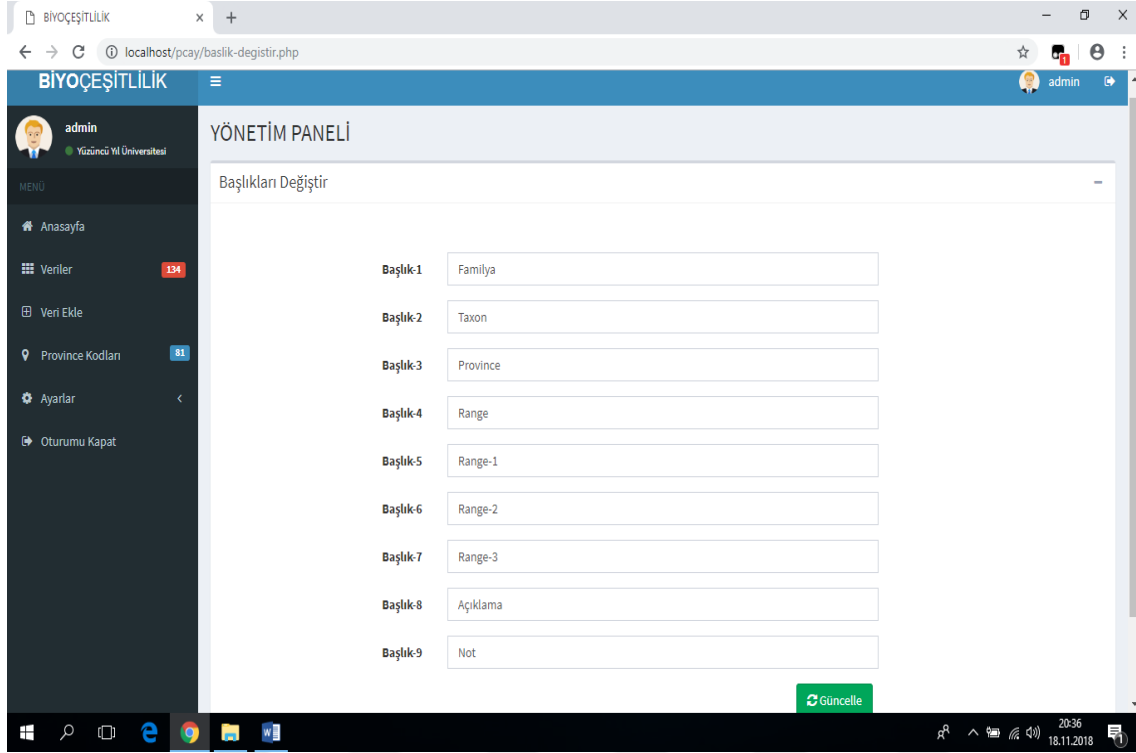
BİYOÇEŞİTLİLİK ×
localhost/pcay/baslik-degistir.php

BİYOÇEŞİTLİLİK

admin

admin
Yüzüncü Yıl Üniversitesi

MENÜ

Anasayfa
Veriler 134
Veri Ekle
Province Kodları 81
Ayarlar
Oturumu Kapat

YÖNETİM PANELİ

Başlıkları Değiştir

| | |
|---|---|
| Başlık-1 | Familya |
| Başlık-2 | Taxon |
| Başlık-3 | Province |
| Başlık-4 | Range |
| Başlık-5 | Range-1 |
| Başlık-6 | Range-2 |
| Başlık-7 | Range-3 |
| Başlık-8 | Açıklama |
| Başlık-9 | Not |

Güncelle

20:36
18.11.2018